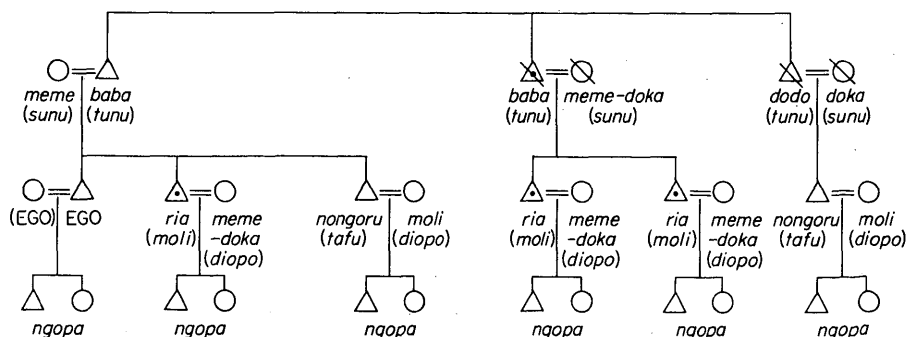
meme (sunu)
baba (tunu)

baba (tunu)
meme-doka (sunu)

dodo (tunu)
doka (sunu)

(EGO)
EGO

ria (moli)
meme -doka (diopo)

nongoru (tafu)
moli (diopo)

ria (moli)
meme -doka (diopo)

ria (moli)
meme -doka (diopo)

nongoru (tafu)
moli (diopo)

ngopa
ngopa
ngopa
ngopa
ngopa
ngopa